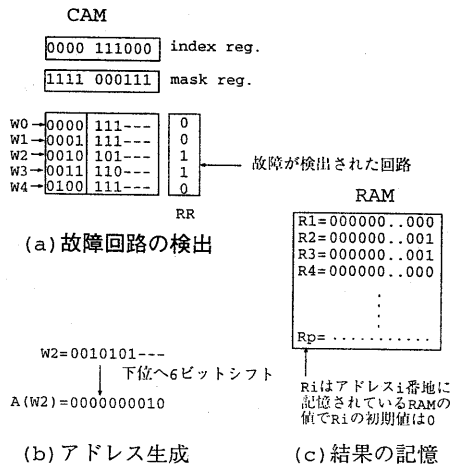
CAM

0000 111000 index reg.

1111 000111 mask reg.

| | | | | |
|---|---|---|---|---|
| W0 → | 0000 | 111--- | | 0 |
| W1 → | 0001 | 111--- | | 0 |
| W2 → | 0010 | 101--- | | 1 |
| W3 → | 0011 | 110--- | | 1 |
| W4 → | 0100 | 111--- | | 0 |

RR

故障が検出された回路

(a)故障回路の検出

RAM

R1=000000..000
R2=000000..001
R3=000000..001
R4=000000..000
⋮
Rp= ..........

W2=0010101---

下位へ6ビットシフト

A(W2)=0000000010

Riはアドレスi番地に記憶されているRAMの値でRiの初期値は0

(b)アドレス生成

(c)結果の記憶